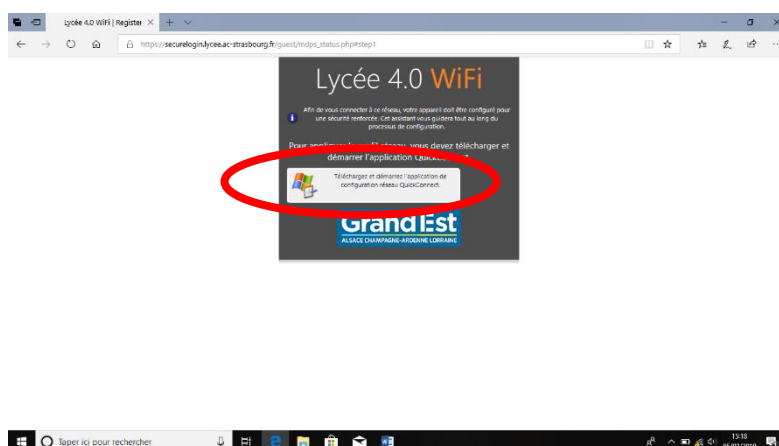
Lycée 4.0 WiFi | Register ×  +  ∨

https://securelogin.lycee.ac-strasbourg.fr/guest/mdps_status.php#step1

Lycée 4.0 WiFi

Afin de vous connecter à ce réseau, votre appareil doit être configuré pour une sécurité renforcée. Cet assistant vous guidera tout au long du processus de configuration.

Pour appliquer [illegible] réseau, vous devez télécharger et démarrer l'application Quick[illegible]

Téléchargez et démarrez l'application de configuration réseau QuickConnect.

Grand Est
ALSACE CHAMPAGNE-ARDENNE LORRAINE

Taper ici pour rechercher

13:18
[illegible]